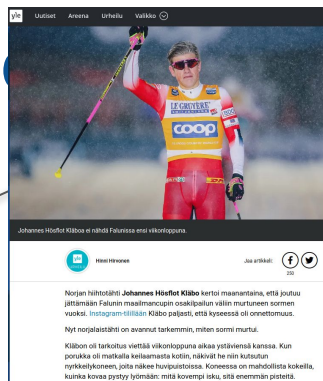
yle Uutiset Areena Urheilu Valikko

LE GRUYERE
coop

Johannes Høsflot Klæboa ei nähdä Falunissa ensi viikonloppuna.

Hinni Hirvonen

Jaa artikkeli:
f
230

Norjan hiihtotähti **Johannes Høsflot Klæbo** kertoi maanantaina, että joutuu jättämään Falunin maailmancupin osakilpailun väliin murtuneen sormen vuoksi. Instagram-tilillään Klæbo paljasti, että kyseessä oli onnettomuus.

Nyt norjalaistähti on avannut tarkemmin, miten sormi murtui.

Klæbon oli tarkoitus viettää viikonloppuna aikaa ystäviensä kanssa. Kun porukka oli matkalla keilaamasta kotiin, näkivät he niin kutsutun nyrkkeilykoneen, joita näkee huvipuistoissa. Koneessa on mahdollista kokeilla, kuinka kovaa pystyy lyömään: mitä kovempi isku, sitä enemmän pisteitä.